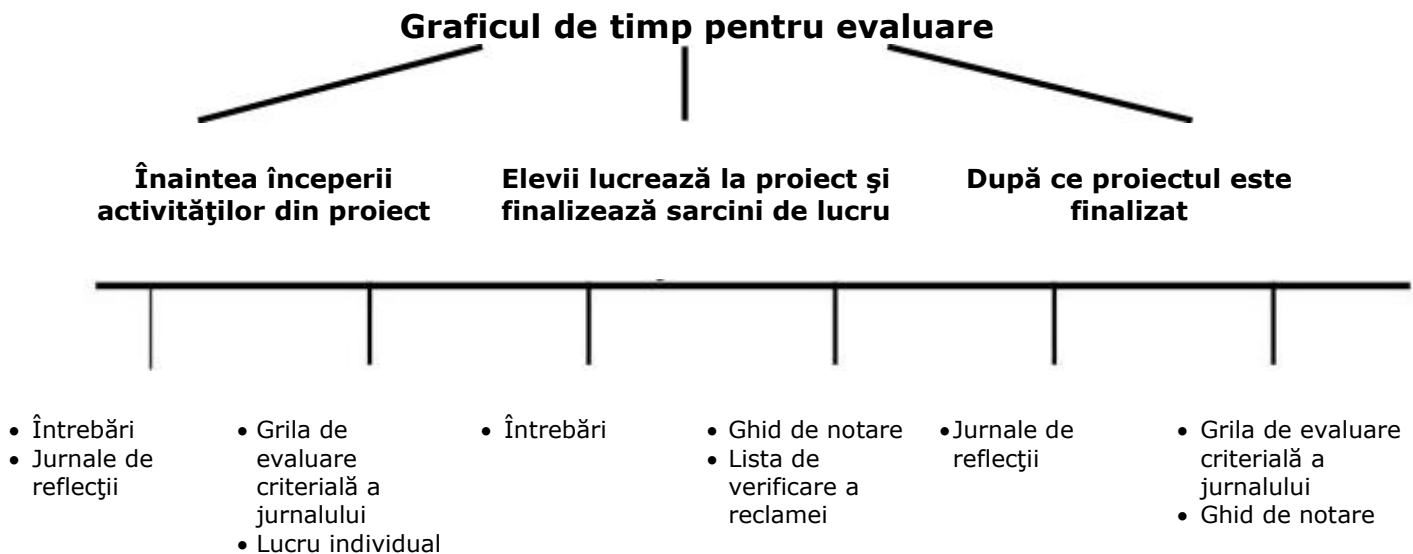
Graficul de timp pentru evaluare

Înaintea începerii activităţilor din proiect

Elevii lucrează la proiect şi finalizează sarcini de lucru

După ce proiectul este finalizat

- Întrebări
- Jurnale de reflecţii

- Grila de evaluare criterială a jurnalului
- Lucru individual

- Întrebări

- Ghid de notare
- Lista de verificare a reclamei

- Jurnale de reflecţii

- Grila de evaluare criterială a jurnalului
- Ghid de notare